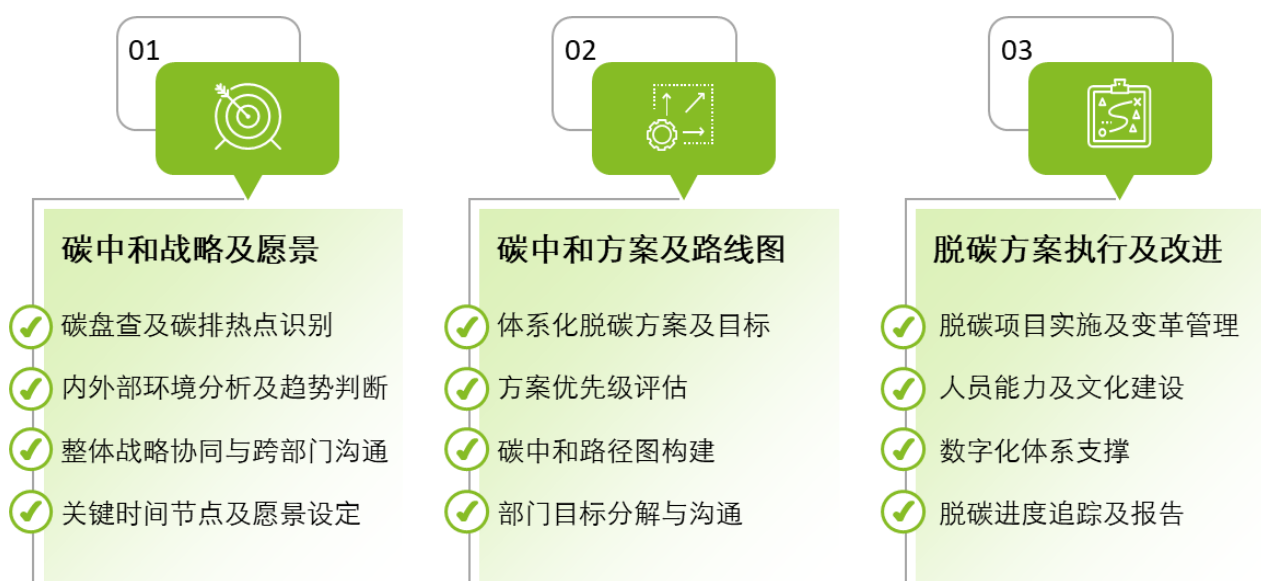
01

碳中和战略及愿景

碳盘查及碳排热点识别
内外部环境分析及趋势判断
整体战略协同与跨部门沟通
关键时间节点及愿景设定

02

碳中和方案及路线图

体系化脱碳方案及目标
方案优先级评估
碳中和路径图构建
部门目标分解与沟通

03

脱碳方案执行及改进

脱碳项目实施及变革管理
人员能力及文化建设
数字化体系支撑
脱碳进度追踪及报告